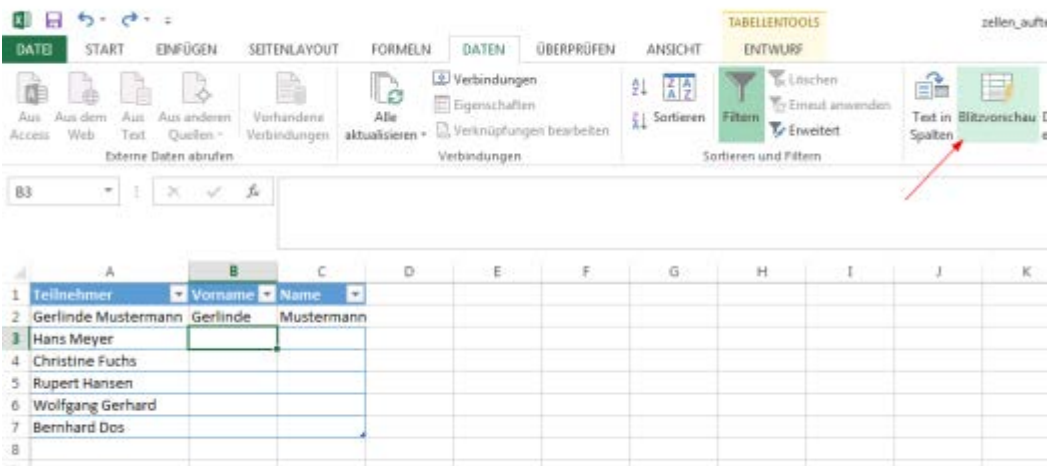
TABELLENTOOLS
zellen_auft

DATEI START EINFÜGEN SEITENLAYOUT FORMELN DATEN ÜBERPRÜFEN ANSICHT ENTWURF

Aus Access
Aus dem Web
Aus Text
Aus anderen Quellen
Vorhandene Verbindungen
Externe Daten abrufen
Alle aktualisieren
Verbindungen
Eigenschaften
Verknüpfungen bearbeiten
Verbindungen
Sortieren
Filtern
Löschen
Erneut anwenden
Erweitert
Sortieren und Filtern
Text in Spalten
Blitzvorschau

B3

| | A | B | C | D | E | F | G | H | I | J | K |
|---|---|---|---|---|---|---|---|---|---|---|---|
| 1 | Teilnehmer | Vorname | Name | | | | | | | | |
| 2 | Gerlinde Mustermann | Gerlinde | Mustermann | | | | | | | | |
| 3 | Hans Meyer | | | | | | | | | | |
| 4 | Christine Fuchs | | | | | | | | | | |
| 5 | Rupert Hansen | | | | | | | | | | |
| 6 | Wolfgang Gerhard | | | | | | | | | | |
| 7 | Bernhard Dos | | | | | | | | | | |
| 8 | | | | | | | | | | | |